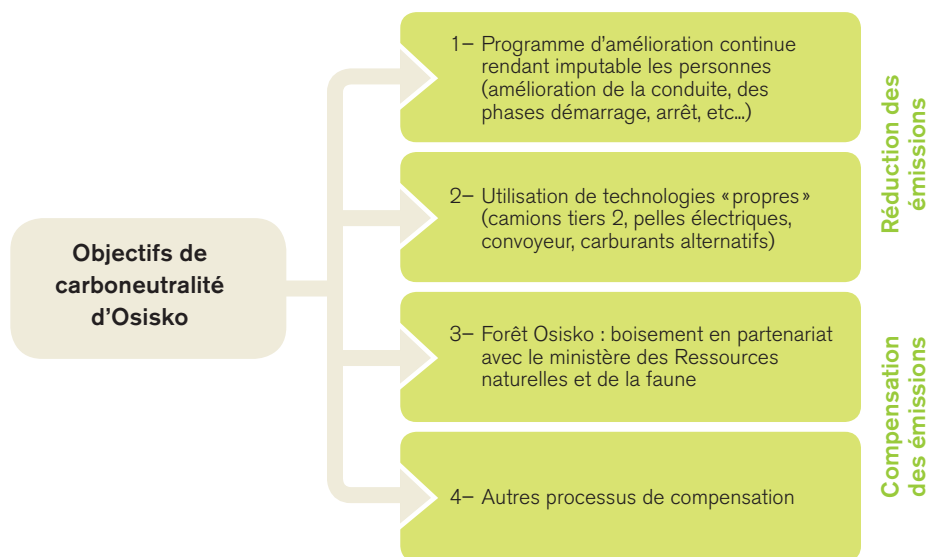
Objectifs de carboneutralité d'Osisko

1– Programme d'amélioration continue rendant imputable les personnes (amélioration de la conduite, des phases démarrage, arrêt, etc...)

2– Utilisation de technologies «propres» (camions tiers 2, pelles électriques, convoyeur, carburants alternatifs)

Réduction des émissions

3– Forêt Osisko : boisement en partenariat avec le ministère des Ressources naturelles et de la faune

4– Autres processus de compensation

Compensation des émissions